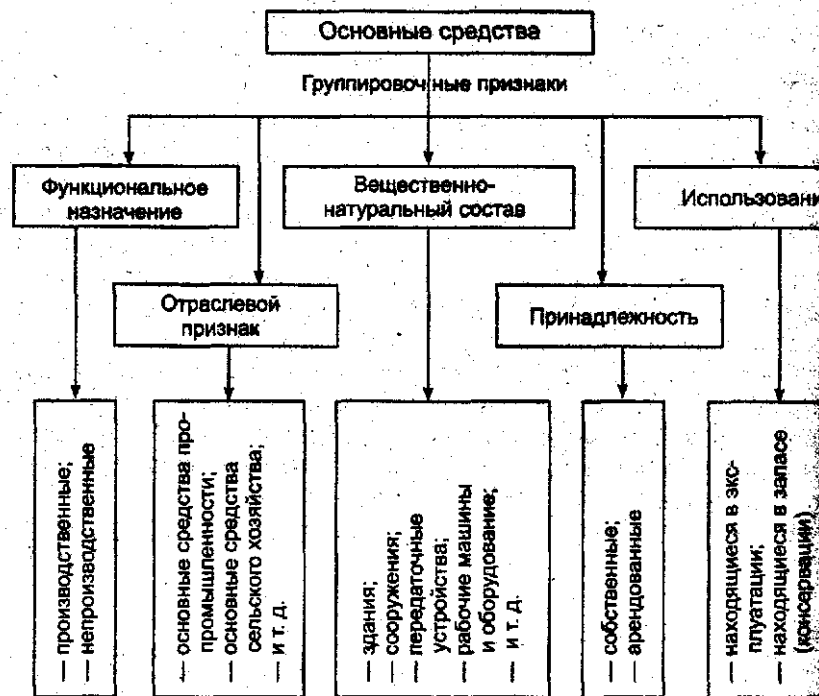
Основные средства

Группировочные признаки

Функциональное назначение

Отраслевой признак

Вещественно-натуральный состав

Принадлежность

Использовани

— производственные;
— непроизводственные

— основные средства промышленности;
— основные средства сельского хозяйства;
— и т. д.

— здания;
— сооружения;
— передаточные устройства;
— рабочие машины и оборудование;
— и т. д.

— собственные;
— арендованные

— находящиеся в эксплуатации;
— находящиеся в запасе (консервации)